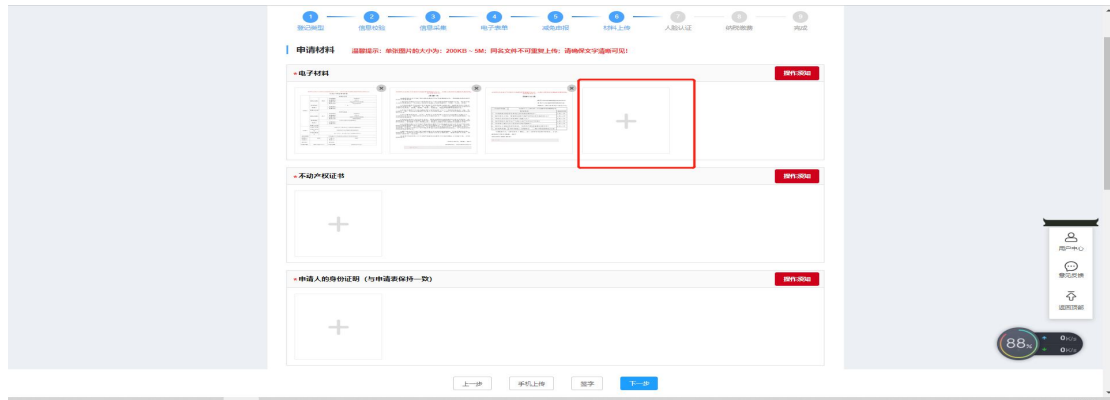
1 登记类型
2 信息校验
3 信息采集
4 电子表单
5 减免申报
6 材料上传
7 人脸认证
8 缴税缴费
9 完成

申请材料 温馨提示：单张图片的大小为：200KB～5M；同名文件不可重复上传；请确保文字清晰可见！

*电子材料
操作须知

*不动产权证书
操作须知

*申请人的身份证明（与申请表保持一致）
操作须知

用户中心
意见反馈
返回顶部

88%
0K/s
0K/s

上一步
手机上传
签字
下一步